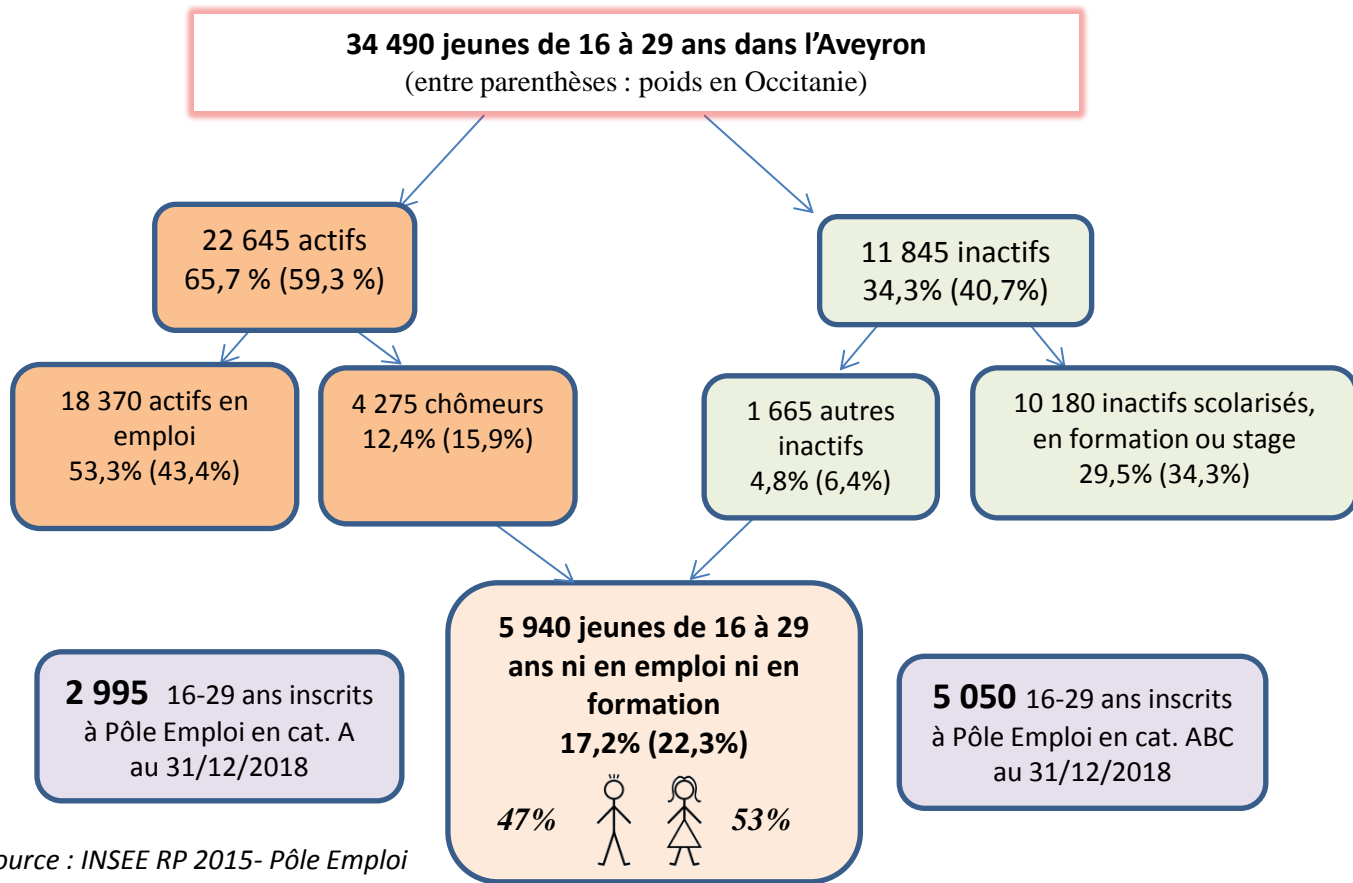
**34 490 jeunes de 16 à 29 ans dans l'Aveyron**
(entre parenthèses : poids en Occitanie)

22 645 actifs
65,7 % (59,3 %)

11 845 inactifs
34,3% (40,7%)

18 370 actifs en emploi
53,3% (43,4%)

4 275 chômeurs
12,4% (15,9%)

1 665 autres inactifs
4,8% (6,4%)

10 180 inactifs scolarisés, en formation ou stage
29,5% (34,3%)

**2 995** 16-29 ans inscrits à Pôle Emploi en cat. A au 31/12/2018

**5 940 jeunes de 16 à 29 ans ni en emploi ni en formation**
**17,2% (22,3%)**

*47%* *53%*

**5 050** 16-29 ans inscrits à Pôle Emploi en cat. ABC au 31/12/2018

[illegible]urce : INSEE RP 2015- Pôle Emploi